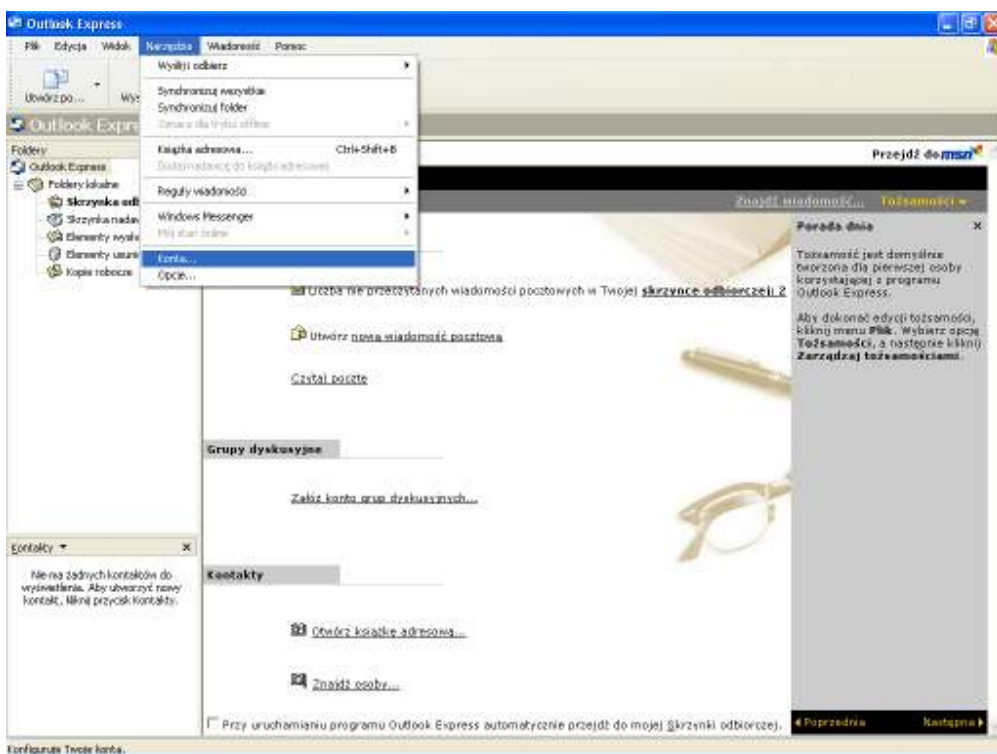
Outlook Express

Plik Edycja Widok Narzędzia Wiadomość Pomoc

Utwórz po... Wys

Outlook Expr

Foldery
Outlook Express
Foldery lokalne
Skrzynka odb
Skrzynka nadaw
Elementy wysła
Elementy usuni
Kopie robocze

Wyślij odbierz
Synchronizuj wszystkie
Synchronizuj folder
Oznacz do trybu offline
Książka adresowa... Ctrl+Shift+B
Dodaj nadawcę do książki adresowej
Reguły wiadomości
Windows Messenger
Mój stan online
Konta...
Opcje...

Przejdź do msn

Znajdź wiadomość... Tożsamości

Liczba nie przeczytanych wiadomości pocztowych w Twojej skrzynce odbiorczej: 2

Utwórz nową wiadomość pocztową

Czytaj pocztę

Grupy dyskusyjne

Załóż konto grup dyskusyjnych...

Kontakty

Otwórz książkę adresową...

Znajdź osoby...

Przy uruchamianiu programu Outlook Express automatycznie przejdź do mojej Skrzynki odbiorczej.

Porada dnia

Tożsamość jest domyślnie tworzona dla pierwszej osoby korzystającej z programu Outlook Express.

Aby dokonać edycji tożsamości, kliknij menu Plik. Wybierz opcję Tożsamości, a następnie kliknij Zarządzaj tożsamościami.

Poprzednia Następna

Kontakty

Nie ma żadnych kontaktów do wyświetlenia. Aby utworzyć nowy kontakt, kliknij przycisk Kontakty.

Konfiguruje Twoje konta.